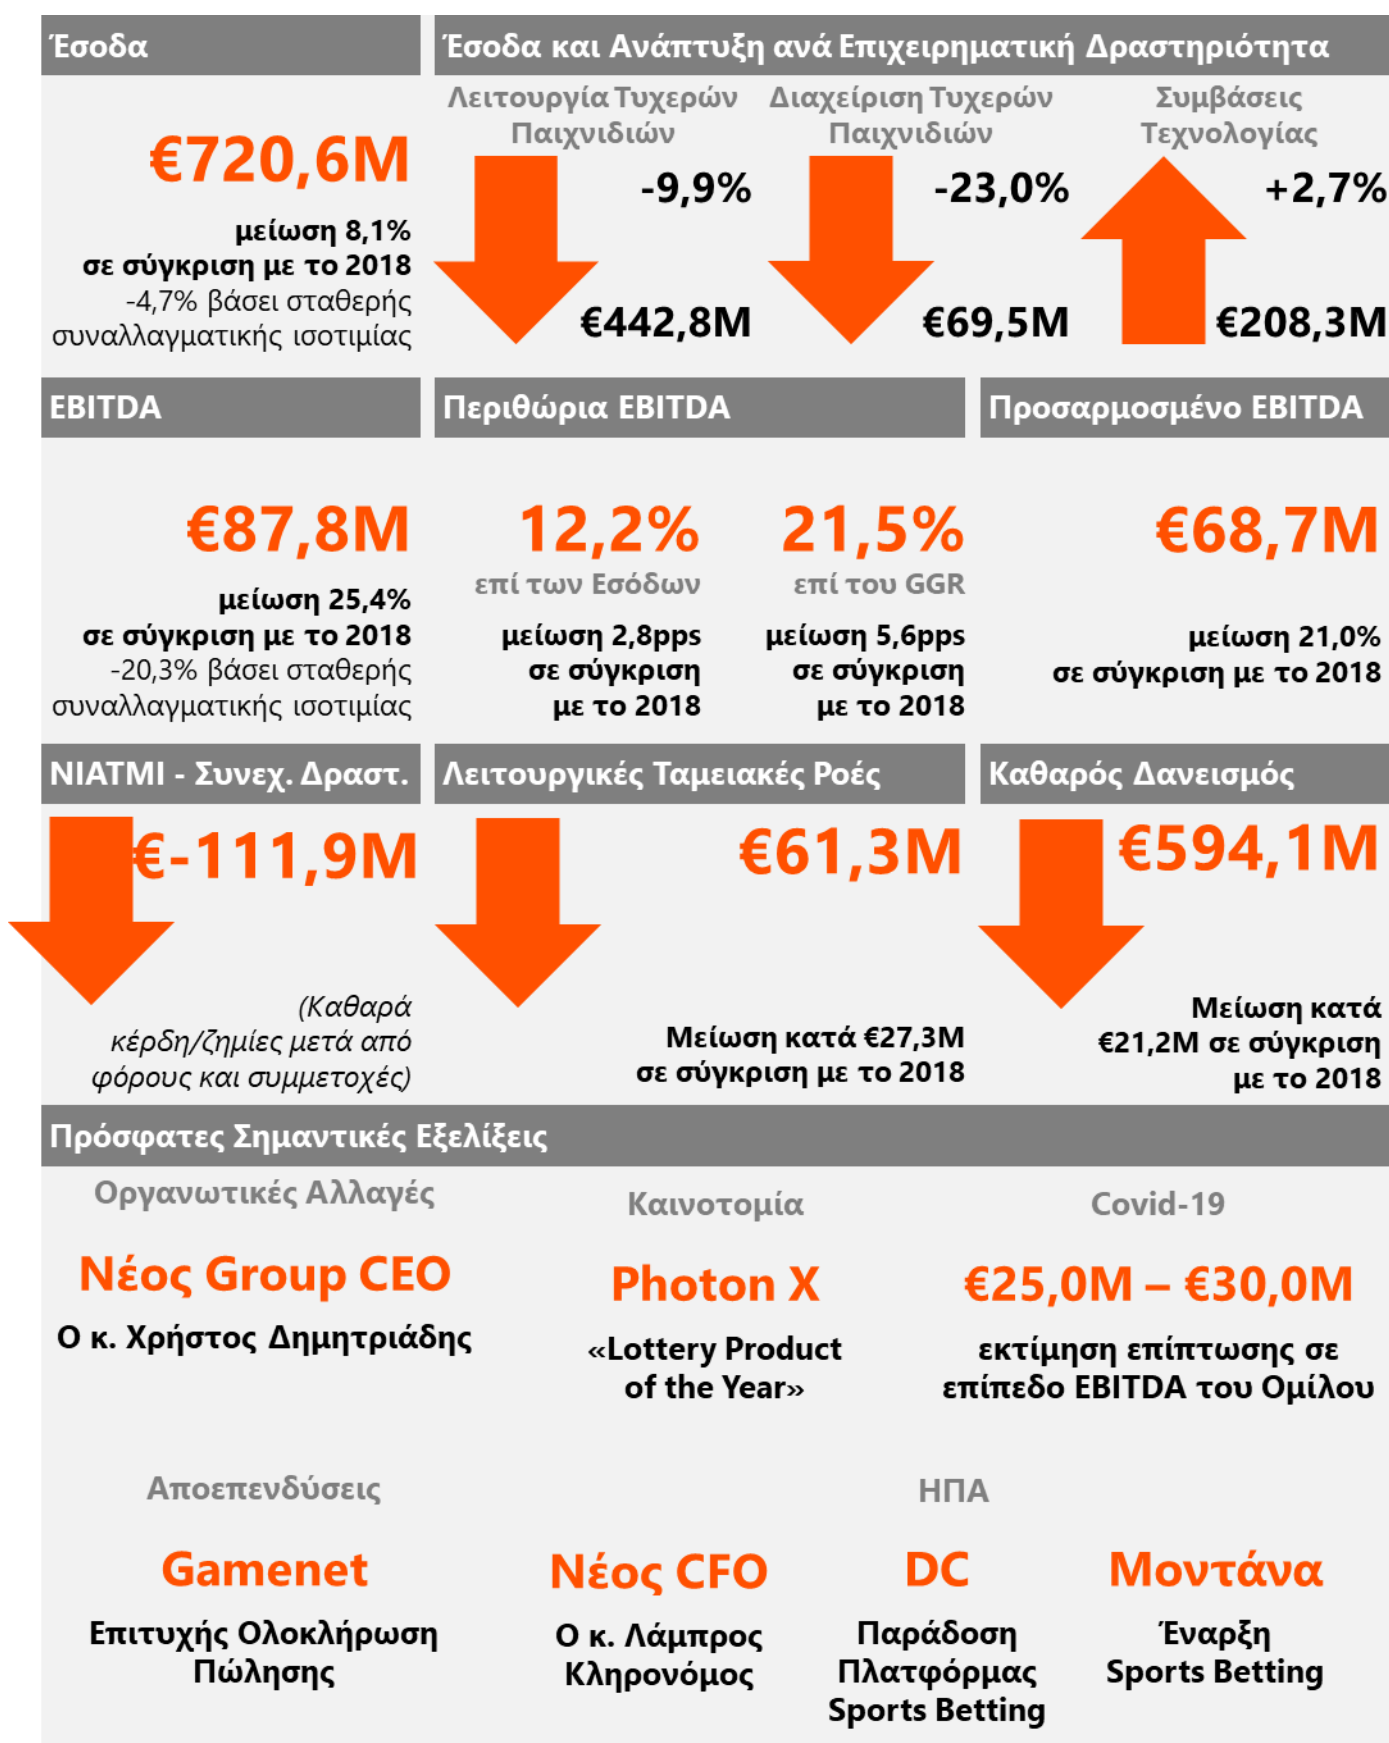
Έσοδα

€720,6M

μείωση 8,1% σε σύγκριση με το 2018
-4,7% βάσει σταθερής συναλλαγματικής ισοτιμίας

Έσοδα και Ανάπτυξη ανά Επιχειρηματική Δραστηριότητα

Λειτουργία Τυχερών Παιχνιδιών
-9,9%
€442,8M

Διαχείριση Τυχερών Παιχνιδιών
-23,0%
€69,5M

Συμβάσεις Τεχνολογίας
+2,7%
€208,3M

EBITDA

€87,8M

μείωση 25,4% σε σύγκριση με το 2018
-20,3% βάσει σταθερής συναλλαγματικής ισοτιμίας

Περιθώρια EBITDA

12,2%
επί των Εσόδων
μείωση 2,8pps σε σύγκριση με το 2018

21,5%
επί του GGR
μείωση 5,6pps σε σύγκριση με το 2018

Προσαρμοσμένο EBITDA

€68,7M

μείωση 21,0% σε σύγκριση με το 2018

NIATMI - Συνεχ. Δραστ.

€-111,9M

(Καθαρά κέρδη/ζημίες μετά από φόρους και συμμετοχές)

Λειτουργικές Ταμειακές Ροές

€61,3M

Μείωση κατά €27,3M σε σύγκριση με το 2018

Καθαρός Δανεισμός

€594,1M

Μείωση κατά €21,2M σε σύγκριση με το 2018

Πρόσφατες Σημαντικές Εξελίξεις

Οργανωτικές Αλλαγές

Νέος Group CEO
Ο κ. Χρήστος Δημητριάδης

Καινοτομία

Photon X
«Lottery Product of the Year»

Covid-19

€25,0M – €30,0M
εκτίμηση επίπτωσης σε επίπεδο EBITDA του Ομίλου

Αποεπενδύσεις

Gamenet
Επιτυχής Ολοκλήρωση Πώλησης

Νέος CFO
Ο κ. Λάμπρος Κληρονόμος

ΗΠΑ

DC
Παράδοση Πλατφόρμας Sports Betting

Μοντάνα
Έναρξη Sports Betting